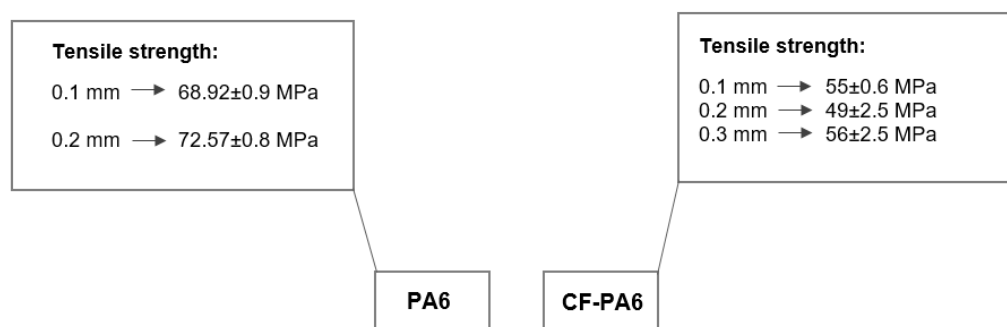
Tensile strength:

0.1 mm $\longrightarrow$ 68.92±0.9 MPa

0.2 mm $\longrightarrow$ 72.57±0.8 MPa

Tensile strength:

0.1 mm $\longrightarrow$ 55±0.6 MPa
0.2 mm $\longrightarrow$ 49±2.5 MPa
0.3 mm $\longrightarrow$ 56±2.5 MPa

PA6

CF-PA6